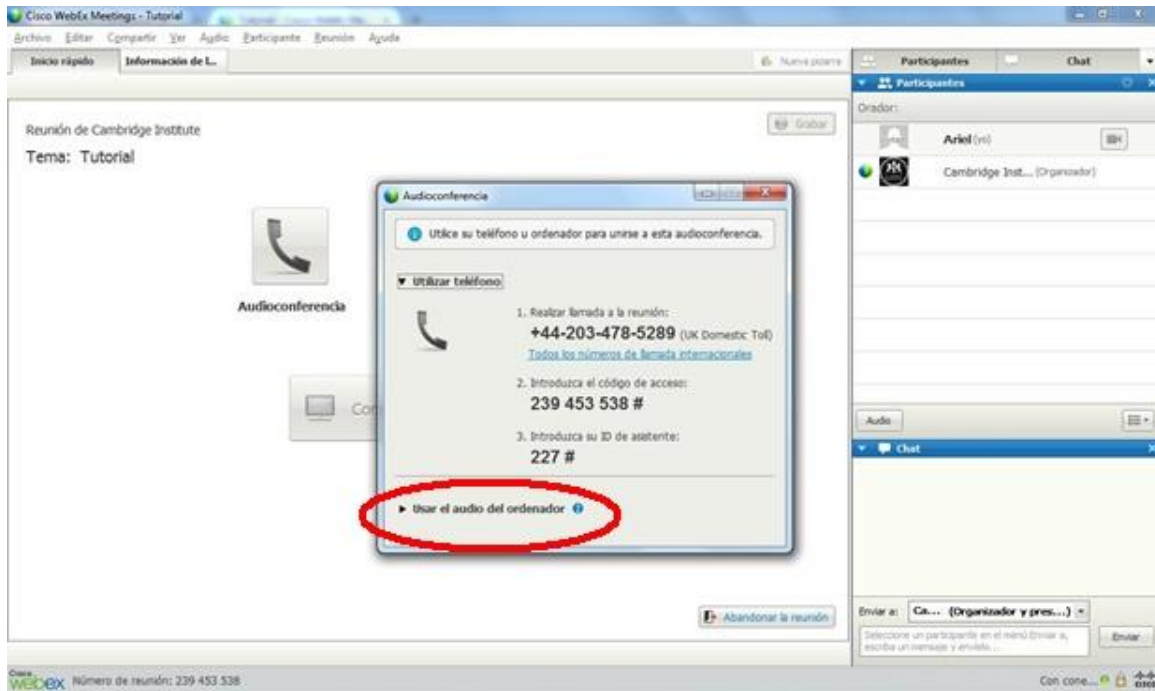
Cisco WebEx Meetings - Tutorial

Archivo Editar Compartir Ver Audio Participante Reunión Ayuda

Inicio rápido Información de l...

Nueva pizarra

Participantes Chat

Participantes

Orador:

Ariel (yo)

Cambridge Inst... (Organizador)

Reunión de Cambridge Institute

Tema: Tutorial

Grabar

Audioconferencia

Co

Audioconferencia

Utilice su teléfono u ordenador para unirse a esta audioconferencia.

▼ Utilizar teléfono

1. Realizar llamada a la reunión:
+44-203-478-5289 (UK Domestic Toll)
Todos los números de llamada internacionales

2. Introduzca el código de acceso:
239 453 538 #

3. Introduzca su ID de asistente:
227 #

▶ Usar el audio del ordenador

Audio

Chat

Abandonar la reunión

Enviar a: Ca... (Organizador y pres...)

Seleccione un participante en el menú Enviar a, escriba un mensaje y envíelo...

Enviar

Cisco webex Número de reunión: 239 453 538

Con cone...